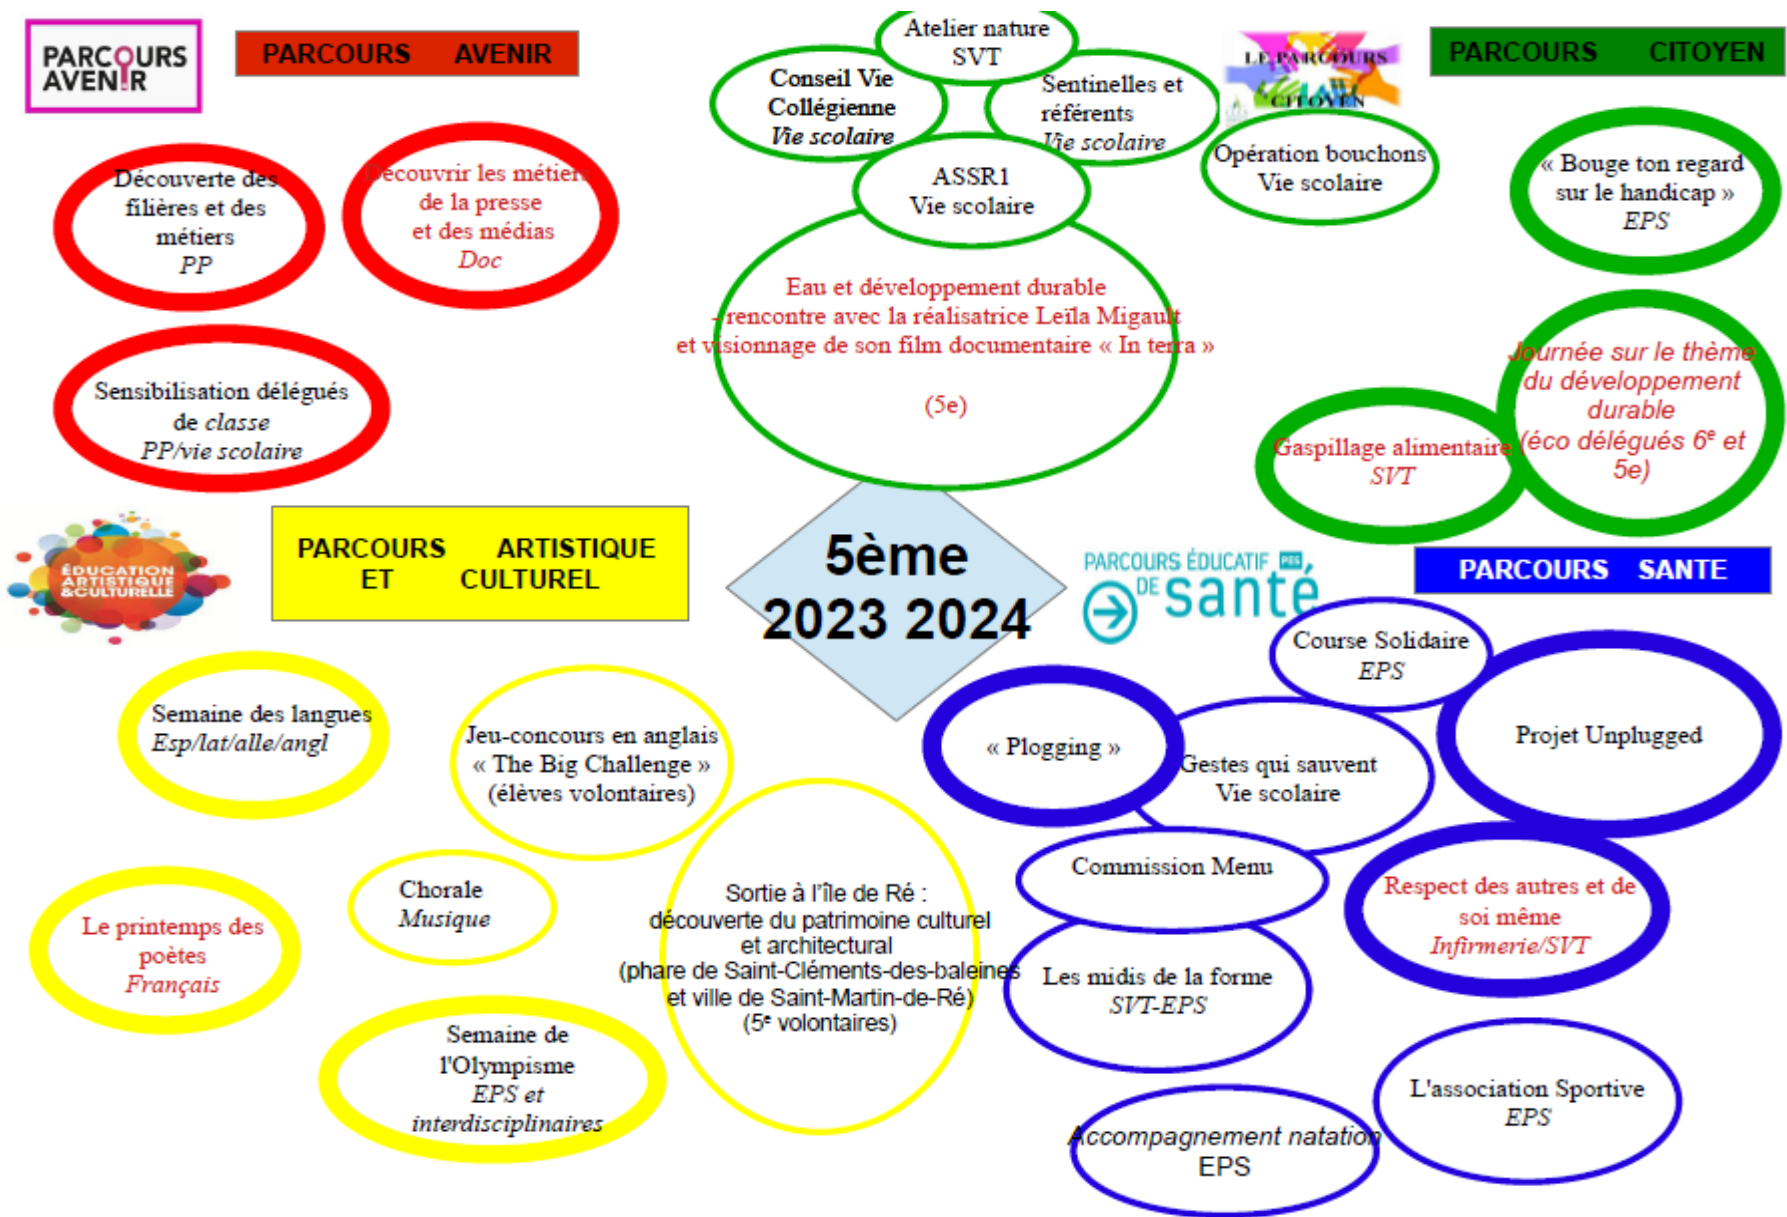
PARCOURS AVENIR

PARCOURS AVENIR

Découverte des filières et des métiers
PP

Découvrir les métiers de la presse et des médias
Doc

Sensibilisation délégués de classe
PP/vie scolaire

Atelier nature
SVT

Conseil Vie Collégienne
Vie scolaire

Sentinelles et référents
Vie scolaire

ASSR1
Vie scolaire

Eau et développement durable
rencontre avec la réalisatrice Leïla Migault
et visionnage de son film documentaire « In terra »

(5e)

LE PARCOURS CITOYEN

PARCOURS CITOYEN

Opération bouchons
Vie scolaire

« Bouge ton regard sur le handicap »
EPS

Journée sur le thème du développement durable
(éco délégués 6e et 5e)

Gaspillage alimentaire
SVT

ÉDUCATION ARTISTIQUE & CULTURELLE

PARCOURS ARTISTIQUE ET CULTUREL

5ème
2023 2024

PARCOURS ÉDUCATIF DE santé

PARCOURS SANTE

Course Solidaire
EPS

Projet Unplugged

« Plogging »

Gestes qui sauvent
Vie scolaire

Commission Menu

Respect des autres et de soi même
Infirmerie/SVT

Les midis de la forme
SVT-EPS

L'association Sportive
EPS

Accompagnement natation
EPS

Semaine des langues
Esp/lat/alle/angl

Jeu-concours en anglais
« The Big Challenge »
(élèves volontaires)

Chorale
Musique

Le printemps des poètes
Français

Sortie à l'île de Ré :
découverte du patrimoine culturel et architectural
(phare de Saint-Cléments-des-baleines et ville de Saint-Martin-de-Ré)
(5e volontaires)

Semaine de l'Olympisme
EPS et interdisciplinaires